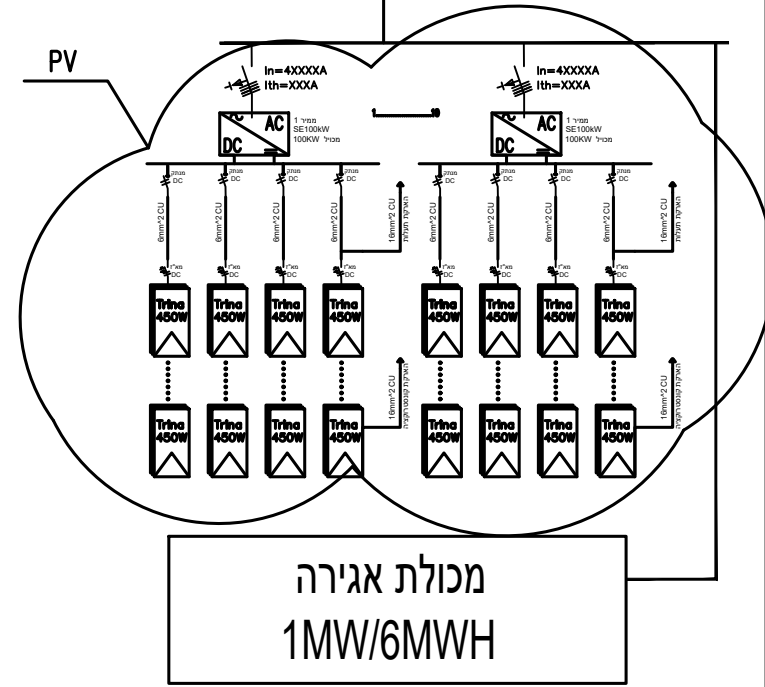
PV

In=4XXXXA
Ith=XXXA

AC
DC
ממיר 1
SE100kW
מכויל 100KW

In=4XXXXA
Ith=XXXA

AC
DC
ממיר 1
SE100kW
מכויל 100KW

מנתק DC
מנתק DC
מנתק DC
מנתק DC
מנתק DC
מנתק DC
מנתק DC
מנתק DC

6mm^2 CU
6mm^2 CU
6mm^2 CU
6mm^2 CU
16mm^2 CU
הארקת תעלות
6mm^2 CU
6mm^2 CU
6mm^2 CU
6mm^2 CU
16mm^2 CU
הארקת תעלות

מא"ז DC
מא"ז DC
מא"ז DC
מא"ז DC
מא"ז DC
מא"ז DC
מא"ז DC
מא"ז DC

Trina 450W
Trina 450W
Trina 450W
Trina 450W
Trina 450W
Trina 450W
Trina 450W
Trina 450W

16mm^2 CU
הארקת קונסטרוקציה
16mm^2 CU
הארקת קונסטרוקציה

Trina 450W
Trina 450W
Trina 450W
Trina 450W
Trina 450W
Trina 450W
Trina 450W
Trina 450W

מכולת אגירה
1MW/6MWH